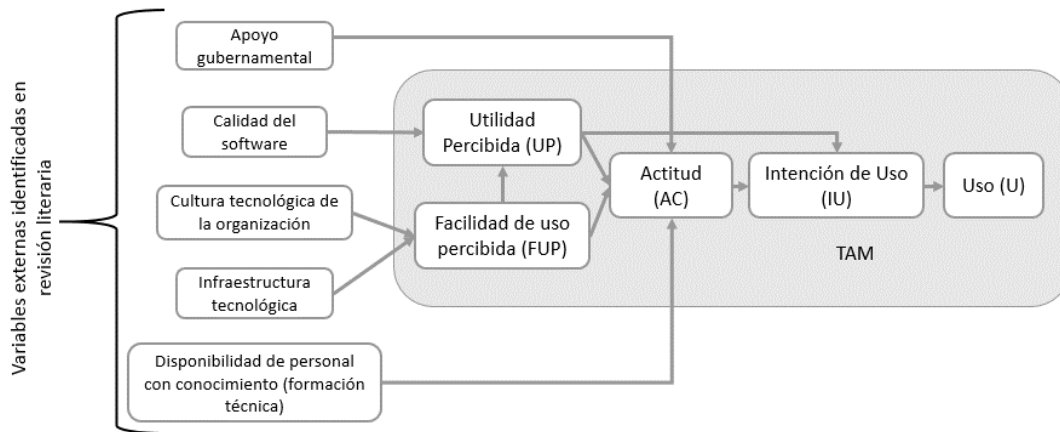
Variables externas identificadas en revisión literaria

Apoyo gubernamental

Calidad del software

Cultura tecnológica de la organización

Infraestructura tecnológica

Disponibilidad de personal con conocimiento (formación técnica)

Utilidad Percibida (UP)

Facilidad de uso percibida (FUP)

Actitud (AC)

Intención de Uso (IU)

Uso (U)

TAM